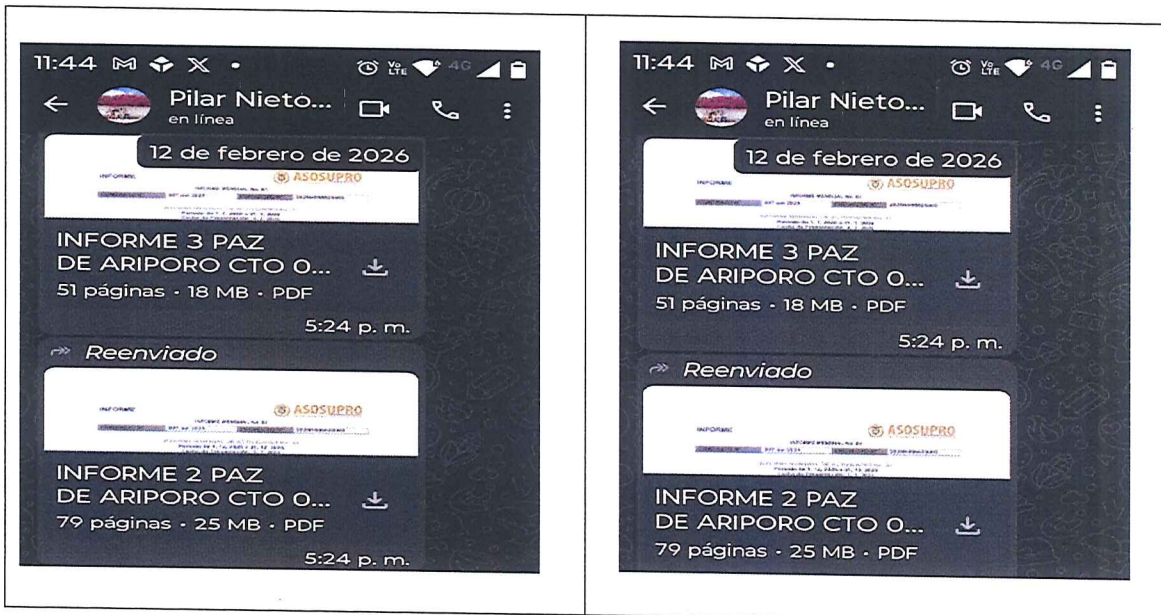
11:44 M X • Vo LTE 4G

Pilar Nieto...
en línea

12 de febrero de 2026

INFORME ASOSUPRO

INFORME 3 PAZ DE ARIPORO CTO O...
51 páginas • 18 MB • PDF

5:24 p. m.

Reenviado

INFORME ASOSUPRO

INFORME 2 PAZ DE ARIPORO CTO O...
79 páginas • 25 MB • PDF

5:24 p. m.

11:44 M X • Vo LTE 4G

Pilar Nieto...
en línea

12 de febrero de 2026

INFORME ASOSUPRO

INFORME 3 PAZ DE ARIPORO CTO O...
51 páginas • 18 MB • PDF

5:24 p. m.

Reenviado

INFORME ASOSUPRO

INFORME 2 PAZ DE ARIPORO CTO O...
79 páginas • 25 MB • PDF